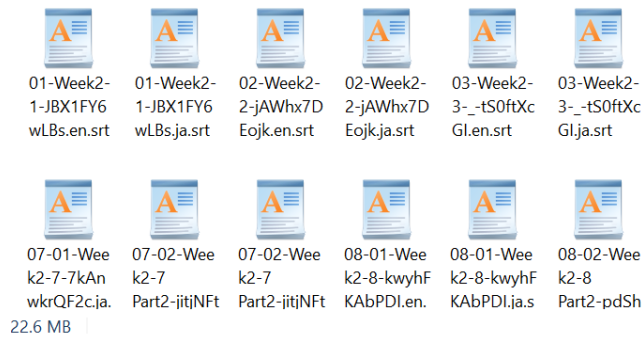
01-Week2-1-JBX1FY6wLBs.en.srt

01-Week2-1-JBX1FY6wLBs.ja.srt

02-Week2-2-jAWhx7DEojk.en.srt

02-Week2-2-jAWhx7DEojk.ja.srt

03-Week2-3-_-tS0ftXcGI.en.srt

03-Week2-3-_-tS0ftXcGI.ja.srt

07-01-Week2-7-7kAnwkrQF2c.ja.

07-02-Week2-7 Part2-jitjNFt

07-02-Week2-7 Part2-jitjNFt

08-01-Week2-8-kwyhFKAbPDI.en.

08-01-Week2-8-kwyhFKAbPDI.ja.s

08-02-Week2-8 Part2-pdSh

22.6 MB